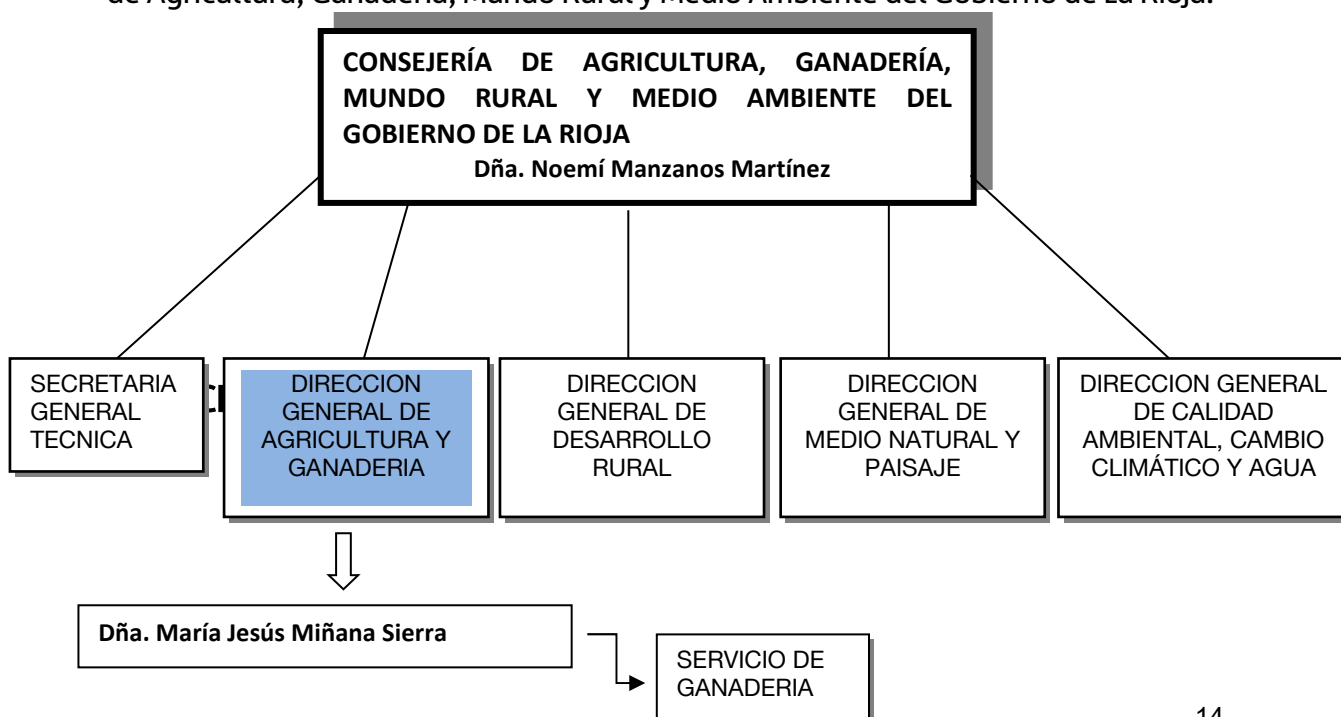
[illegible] de Agricultura, Ganadería, Mundo Rural y Medio Ambiente del Gobierno de La Rioja.

CONSEJERÍA DE AGRICULTURA, GANADERÍA, MUNDO RURAL Y MEDIO AMBIENTE DEL GOBIERNO DE LA RIOJA
Dña. Noemí Manzanos Martínez

SECRETARIA GENERAL TECNICA

DIRECCION GENERAL DE AGRICULTURA Y GANADERIA

DIRECCION GENERAL DE DESARROLLO RURAL

DIRECCION GENERAL DE MEDIO NATURAL Y PAISAJE

DIRECCION GENERAL DE CALIDAD AMBIENTAL, CAMBIO CLIMÁTICO Y AGUA

Dña. María Jesús Miñana Sierra

SERVICIO DE GANADERIA

14